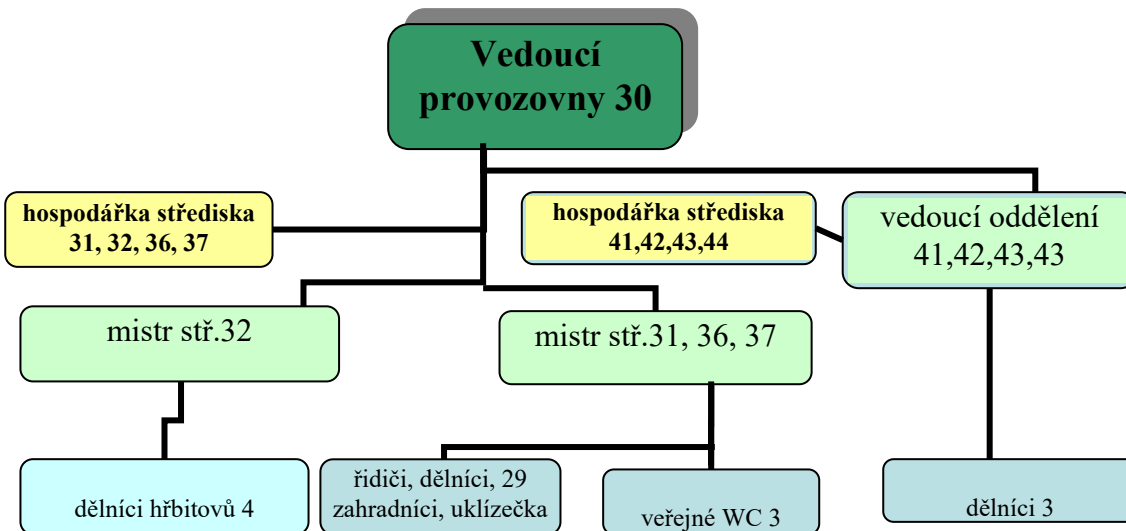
Vedoucí provozovny 30

hospodářka střediska 31, 32, 36, 37

hospodářka střediska 41,42,43,44

vedoucí oddělení 41,42,43,43

mistr stř.32

mistr stř.31, 36, 37

dělníci hřbitovů 4

řidiči, dělníci, 29 zahradníci, uklízečka

veřejné WC 3

dělníci 3